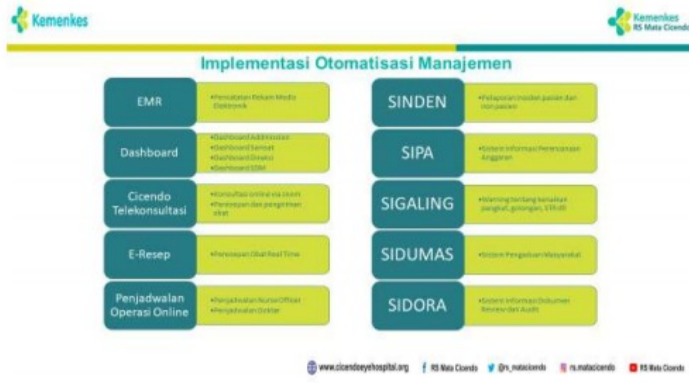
Kemenkes

Kemenkes RS Mata Cicendo

Implementasi Otomatisasi Manajemen

EMR
•Pencatatan Rekam Medis Elektronik

Dashboard
•Dashboard Administrasi
•Dashboard Sensus
•Dashboard Direktur
•Dashboard SDM

Cicendo Telekonsultasi
•Konsultasi online via zoom
•Peresepan dan pengiriman obat

E-Resep
•Peresepan Obat Real Time

Penjadwalan Operasi Online
•Penjadwalan Nurse Officer
•Penjadwalan Dokter

SINDEN
•Pelaporan insiden pasien dan non pasien

SIPA
•Sistem Informasi Perencanaan Anggaran

SIGALING
•Warning tentang kenaikan pangkat, golongan, STR dll

SIDUMAS
•Sistem Pengaduan Masyarakat

SIDORA
•Sistem Informasi Dokumen Review dan Audit

www.cicendoeyehospital.org RS Mata Cicendo @rs_matacicendo rs.matacicendo RS Mata Cicendo